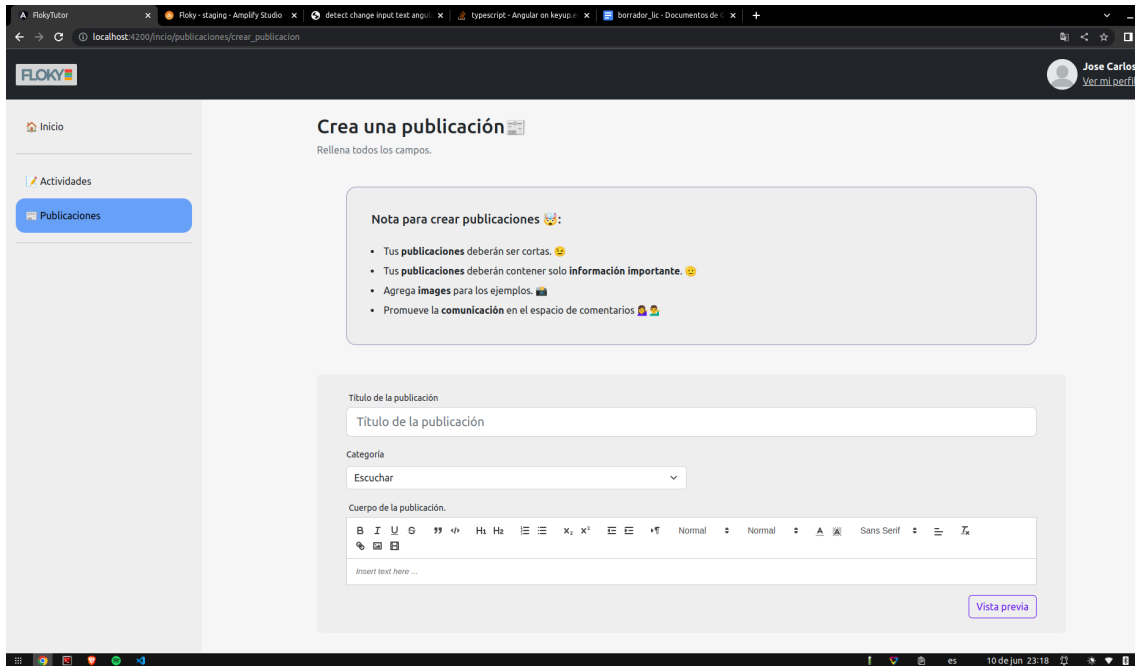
A FlokyTutor × Floky - staging - Amplify Studio × detect change input text angu × typescript - Angular on keyup.e × borrador_lic - Documentos de × +

localhost:4200/incio/publicaciones/crear_publicacion

FLOKY

Jose Carlos
Ver mi perfil

🏠 Inicio

📝 Actividades

📰 Publicaciones

Crea una publicación📰
Rellena todos los campos.

Nota para crear publicaciones 🤯:

• Tus **publicaciones** deberán ser cortas. 😉
• Tus **publicaciones** deberán contener solo **información importante**. 🙂
• Agrega **images** para los ejemplos. 📸
• Promueve la **comunicación** en el espacio de comentarios 💁💁

Título de la publicación
Título de la publicación

Categoría
Escuchar

Cuerpo de la publicación.
B I U S H1 H2 $x_2$ $x^2$ Normal Normal A Sans Serif
Insert text here ...

Vista previa

es 10 de jun 23:18